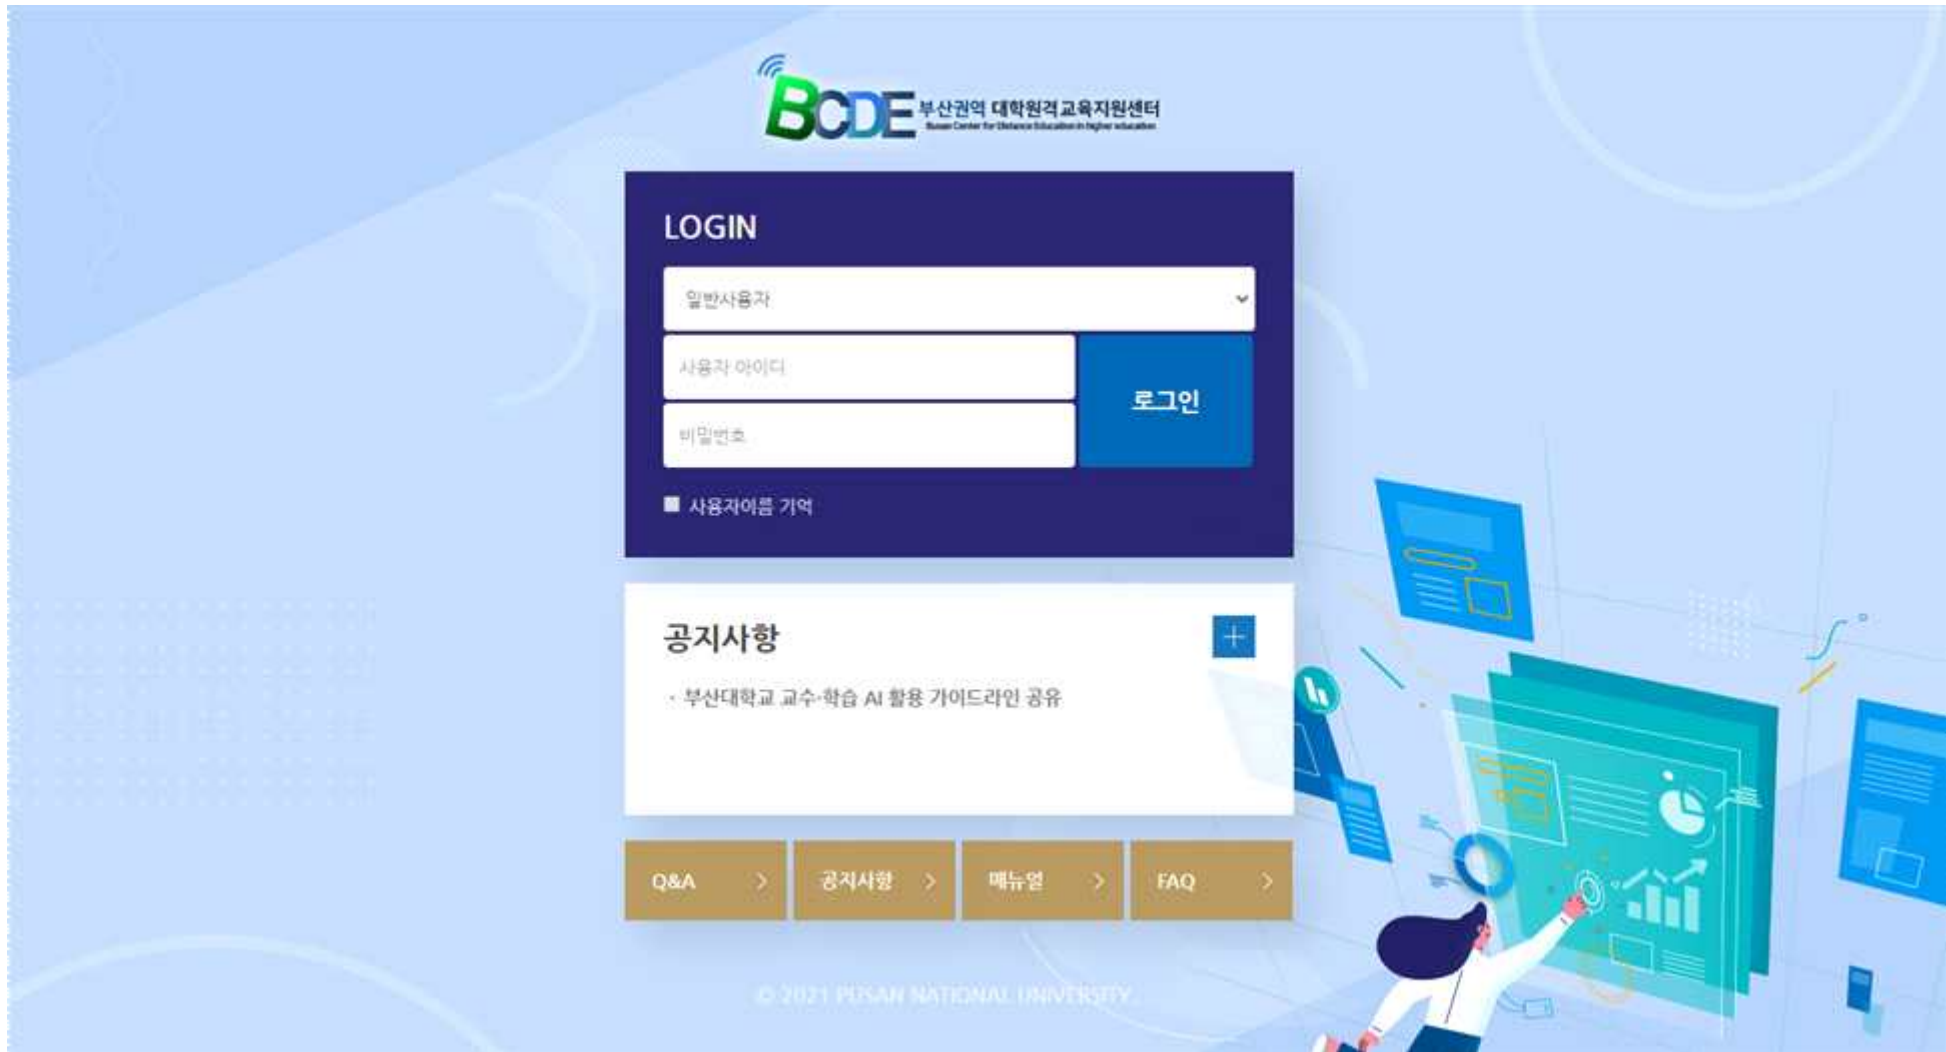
BCDE 부산권역 대학원격교육지원센터
Busan Center for Distance Education in higher education

LOGIN

일반사용자

사용자 아이디

비밀번호

로그인

사용자이름 기억

공지사항

+

· 부산대학교 교수·학습 AI 활용 가이드라인 공유

Q&A >
공지사항 >
매뉴얼 >
FAQ >

© 2021 PUSAN NATIONAL UNIVERSITY